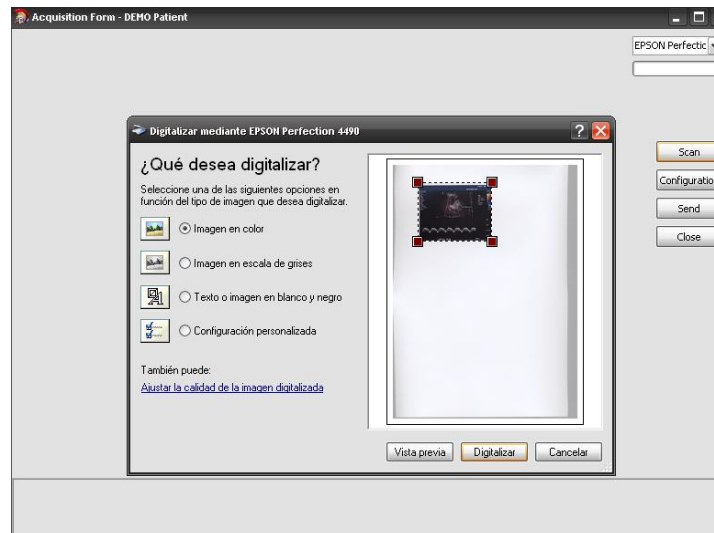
Acquisition Form - DEMO Patient

EPSON Perfectic

Digitalizar mediante EPSON Perfection 4490

¿Qué desea digitalizar?

Seleccione una de las siguientes opciones en función del tipo de imagen que desea digitalizar.

Imagen en color

Imagen en escala de grises

Texto o imagen en blanco y negro

Configuración personalizada

También puede:

Ajustar la calidad de la imagen digitalizada

Vista previa

Digitalizar

Cancelar

Scan

Configuratio

Send

Close